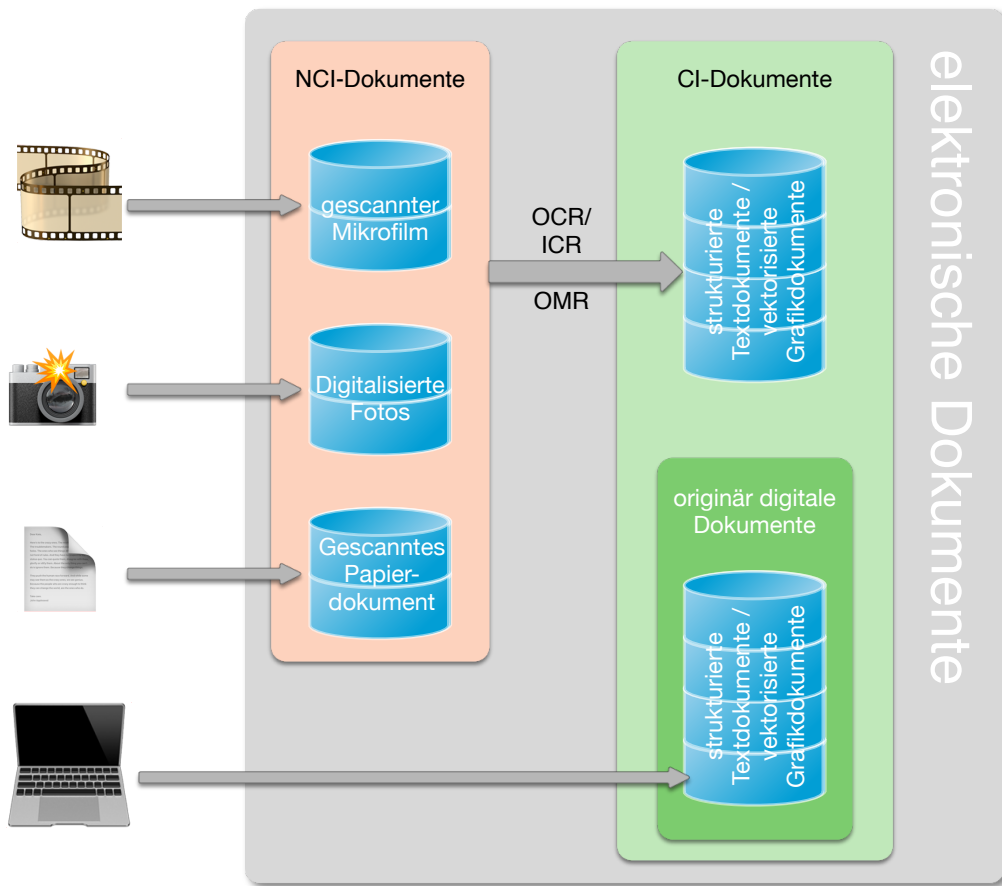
NCI-Dokumente

gescannter Mikrofilm

Digitalisierte Fotos

Gescanntes Papierdokument

OCR/ ICR

OMR

CI-Dokumente

strukturierte Textdokumente / vektorisierte Grafikdokumente

originär digitale Dokumente

strukturierte Textdokumente / vektorisierte Grafikdokumente

elektronische Dokumente